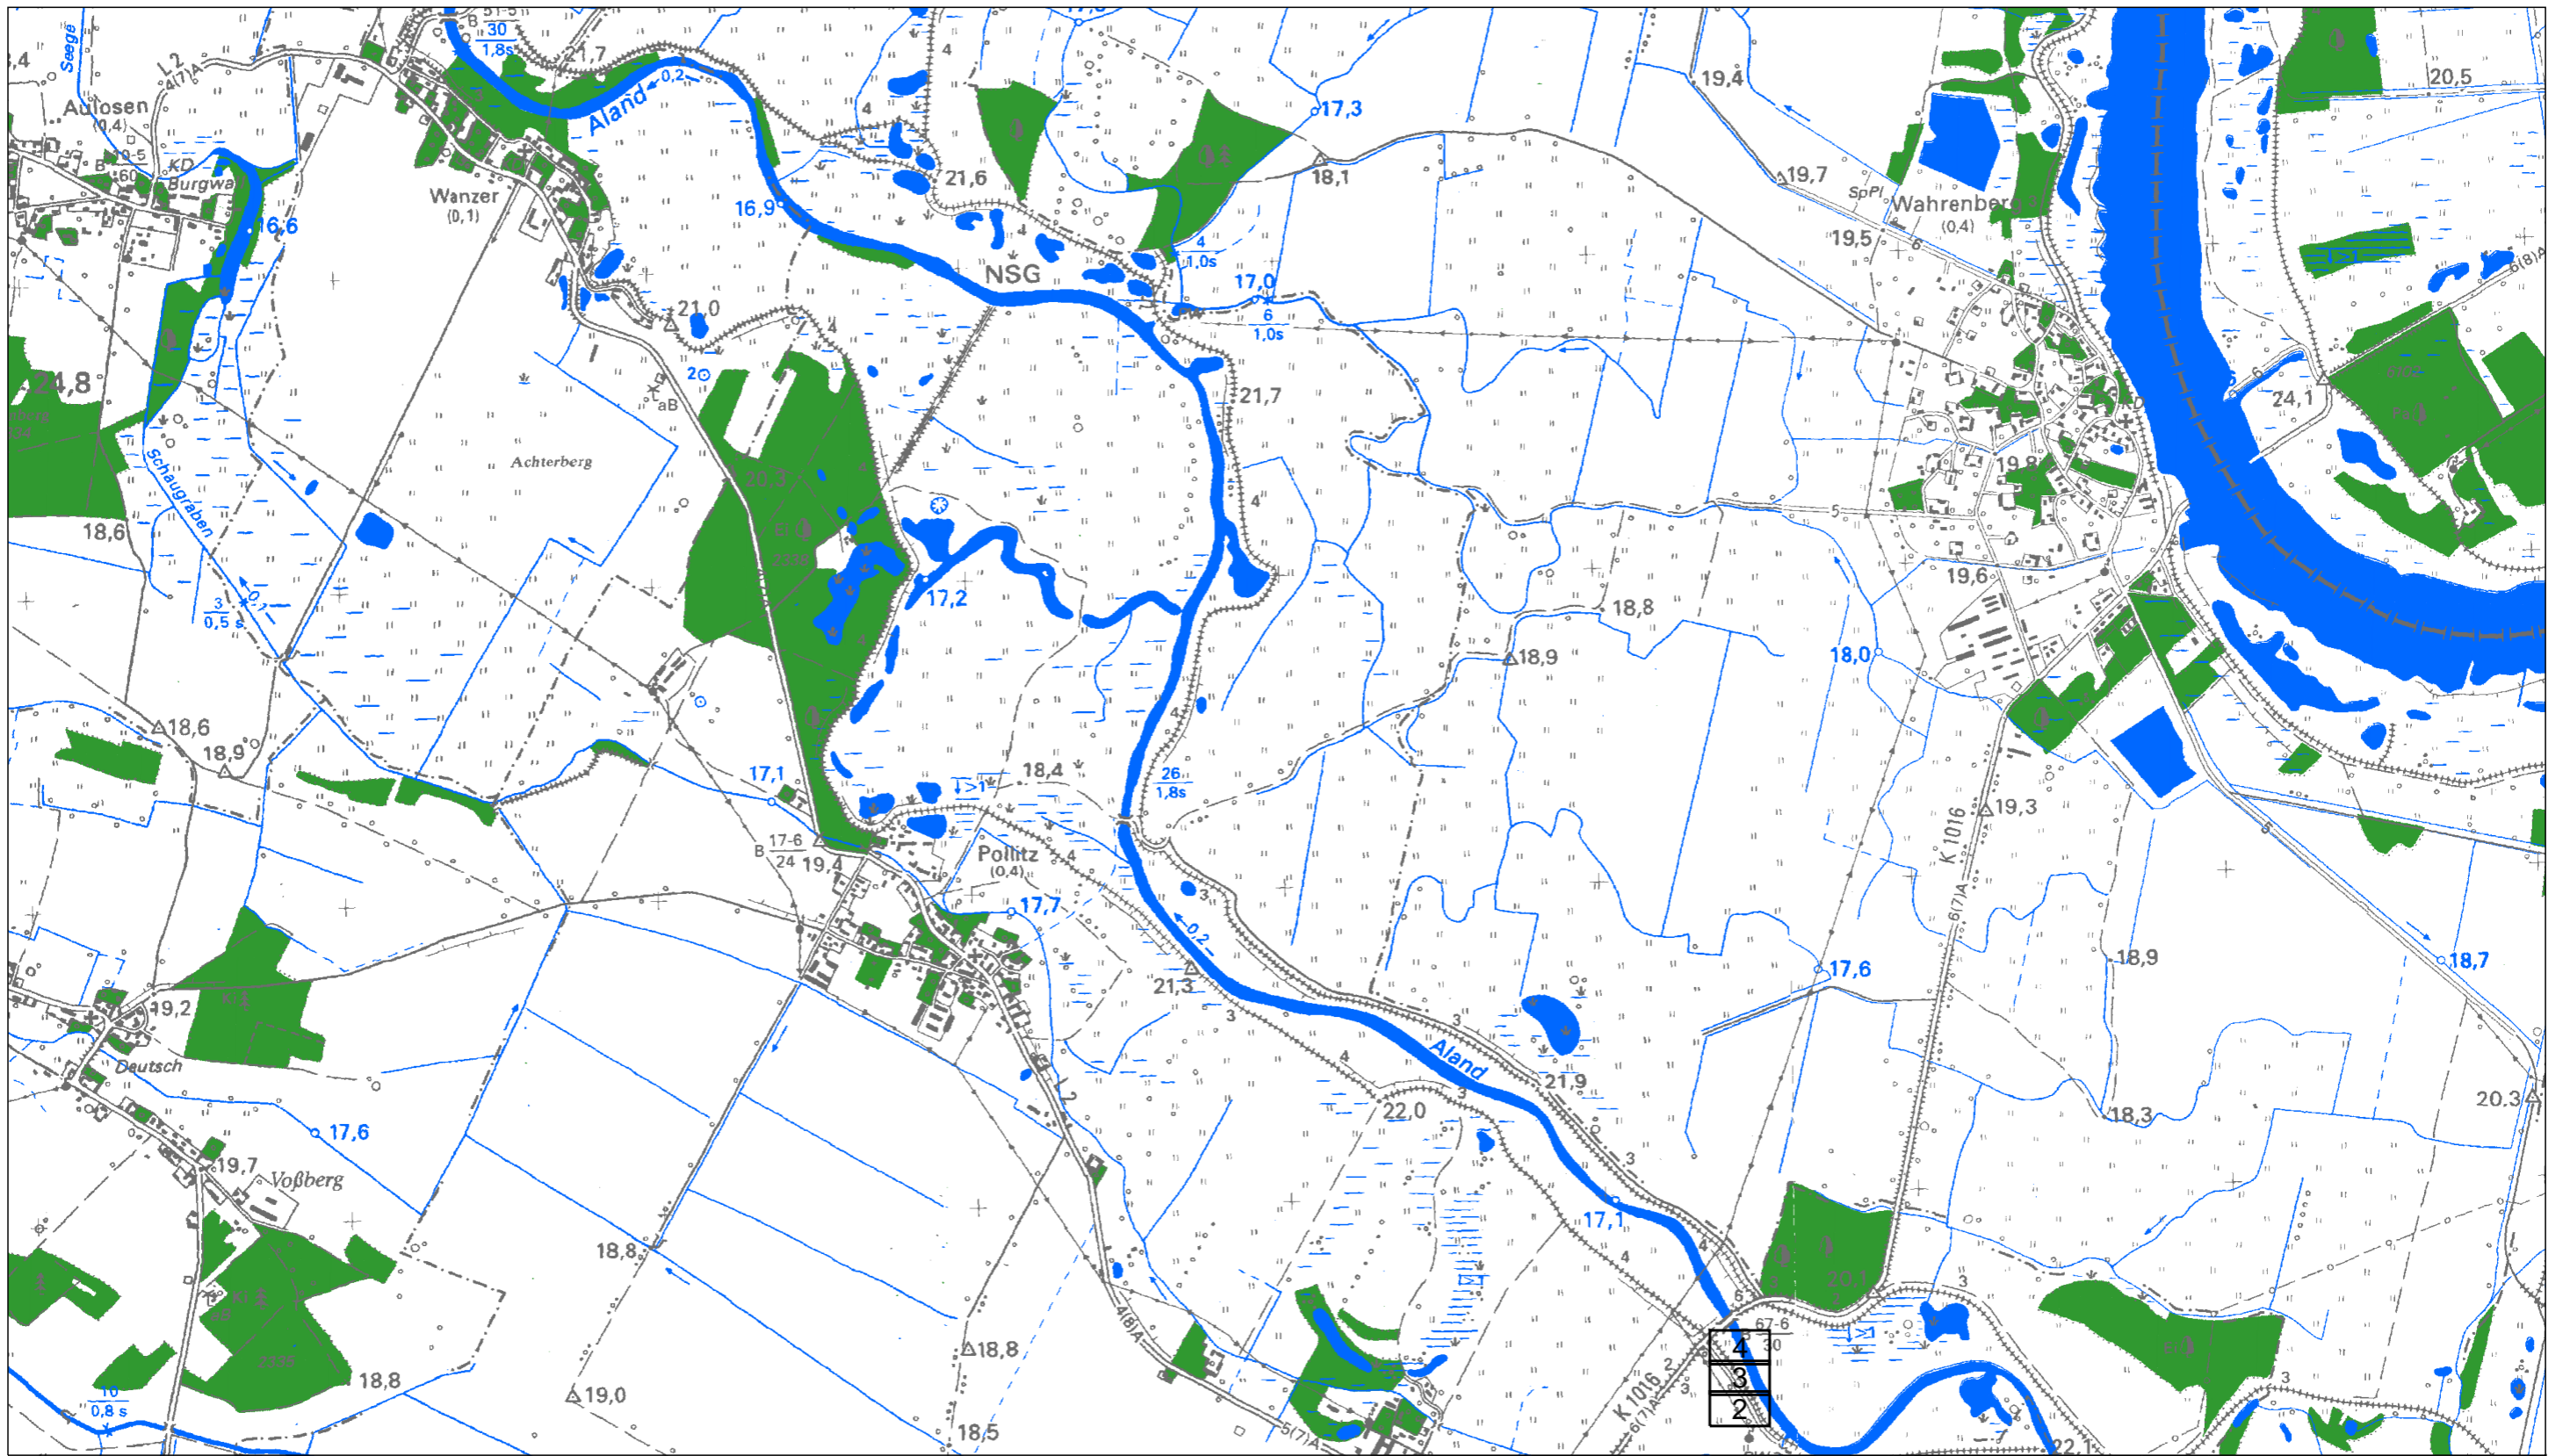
Seege
Aulosen
(0,4)
L 2
4(7)A
B 51-5
30
1,8s
21,7
Aland
0,2
KD
Burgwa
16,6
Wanzer
(0,1)
16,9
21,6
17,3
18,1
19,4
19,7
SpPl
Wahrenberg
(0,4)
19,5
20,5
NSG
4
1,0s
17,0
6
1,0s
21,0
2
aB
24,8
Achterberg
21,7
24,1
Schaugraben
18,6
3
0,5 s
0,1
20,3
17,2
19,8
5
19,6
18,8
18,9
18,0
18,6
18,9
17,1
18,4
1>1
26
1,8s
19,3
K 1016
6(7)A
B
17-6
24
19,4
Pollitz
(0,4)
17,7
0,2
21,3
17,6
18,9
18,7
19,2
Deutsch
Aland
21,9
22,0
18,3
20,3
17,6
19,7
Voßberg
17,1
18,8
20,1
67-6
30
4
3
2
K 1016
6(7)A
18,8
18,8
19,0
10
0,8 s
4(8)A
5(7)A
18,5
1>1
6(8)A
22